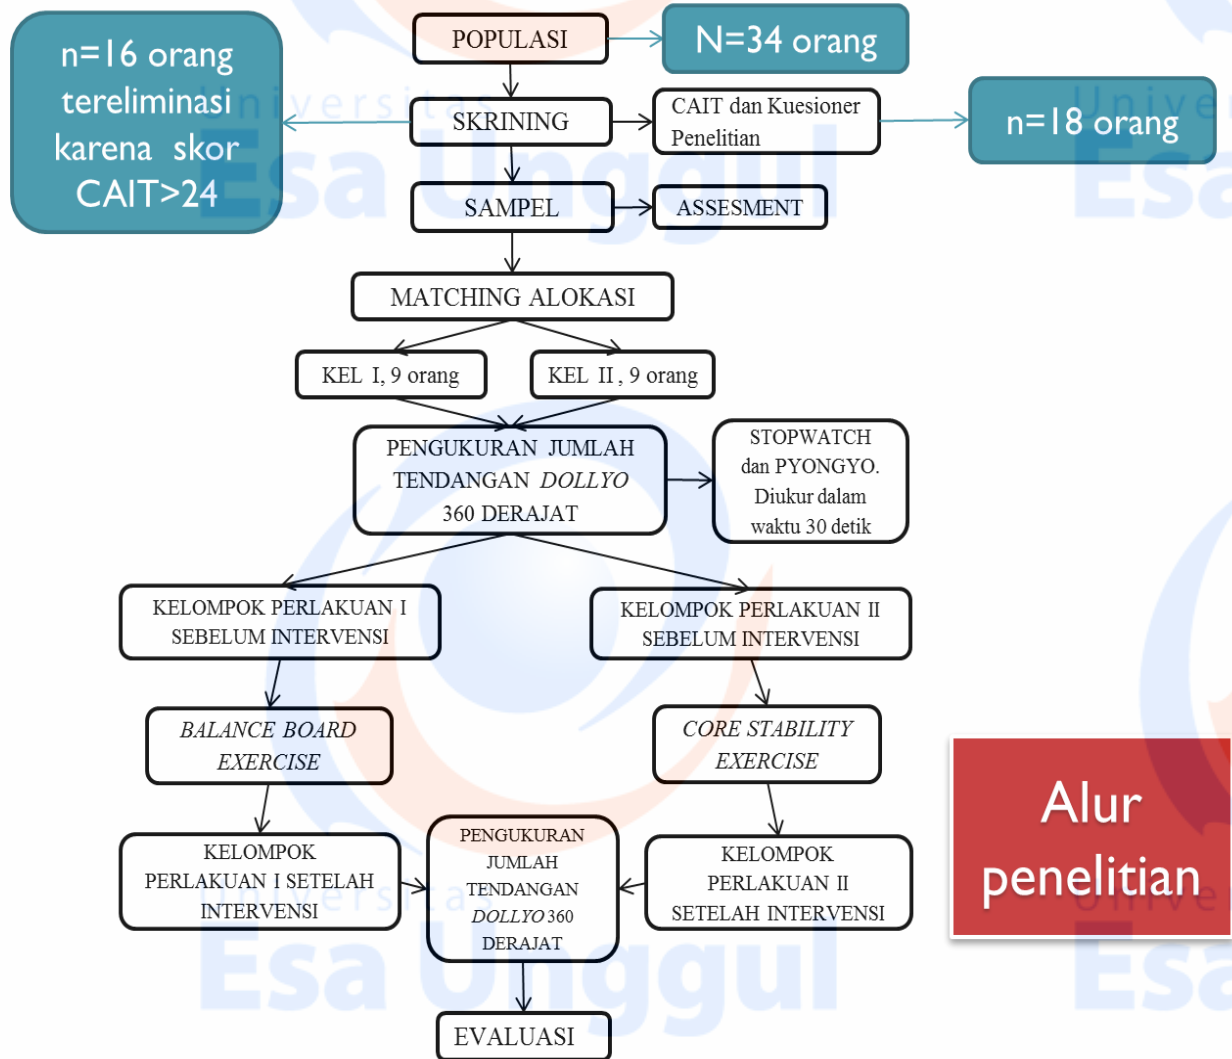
n=16 orang tereliminasi karena skor CAIT>24

POPULASI

N=34 orang

SKRINING

CAIT dan Kuesioner Penelitian

n=18 orang

SAMPEL

ASSESMENT

MATCHING ALOKASI

KEL I, 9 orang

KEL II , 9 orang

PENGUKURAN JUMLAH TENDANGAN *DOLLYO* 360 DERAJAT

STOPWATCH dan PYONGYO. Diukur dalam waktu 30 detik

KELOMPOK PERLAKUAN I SEBELUM INTERVENSI

KELOMPOK PERLAKUAN II SEBELUM INTERVENSI

*BALANCE BOARD EXERCISE*

*CORE STABILITY EXERCISE*

Alur penelitian

KELOMPOK PERLAKUAN I SETELAH INTERVENSI

PENGUKURAN JUMLAH TENDANGAN *DOLLYO* 360 DERAJAT

KELOMPOK PERLAKUAN II SETELAH INTERVENSI

EVALUASI

Universitas Esa Unggul

Universitas Esa Unggul